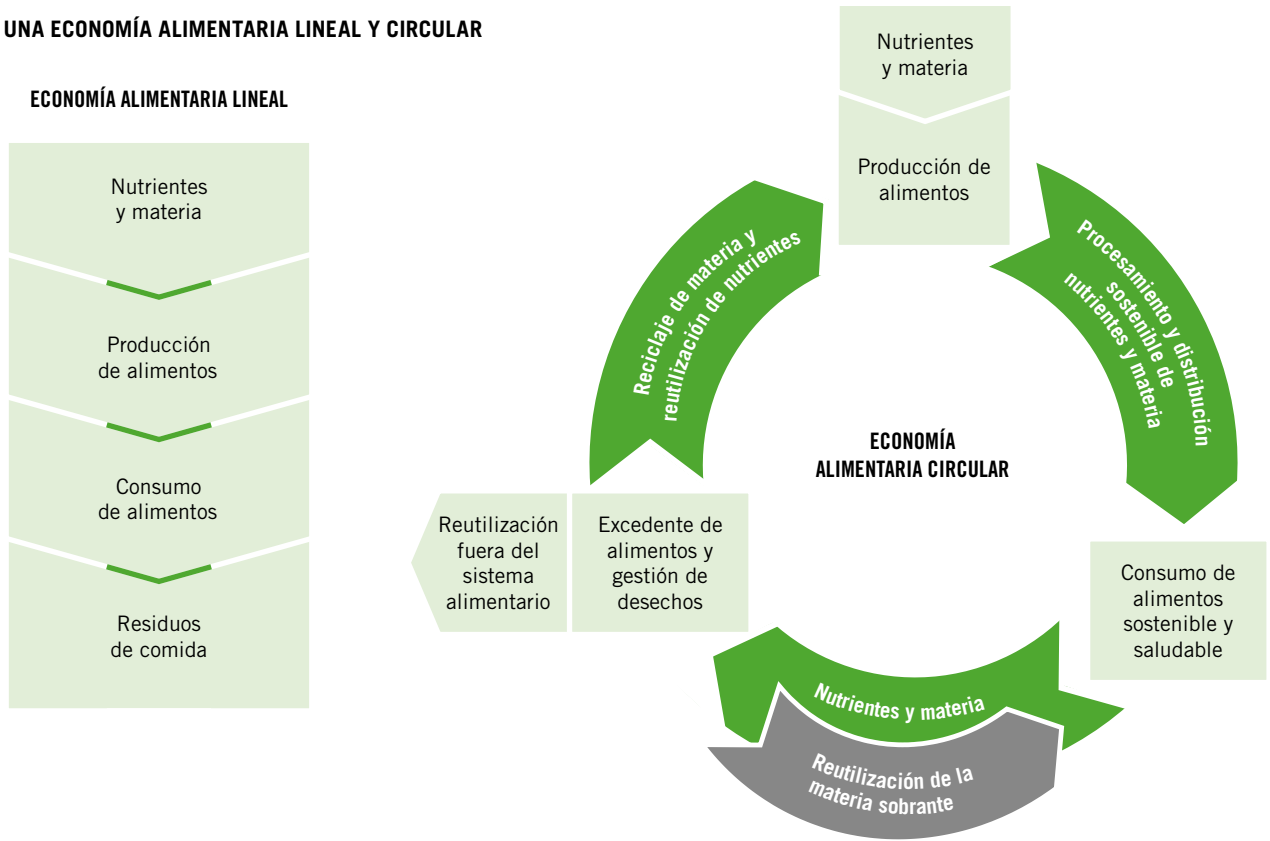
UNA ECONOMÍA ALIMENTARIA LINEAL Y CIRCULAR

ECONOMÍA ALIMENTARIA LINEAL

Nutrientes y materia

Producción de alimentos

Consumo de alimentos

Residuos de comida

Nutrientes y materia

Producción de alimentos

Procesamiento y distribución sostenible de nutrientes y materia

Reciclaje de materia y reutilización de nutrientes

ECONOMÍA ALIMENTARIA CIRCULAR

Reutilización fuera del sistema alimentario

Excedente de alimentos y gestión de desechos

Consumo de alimentos sostenible y saludable

Nutrientes y materia

Reutilización de la materia sobrante